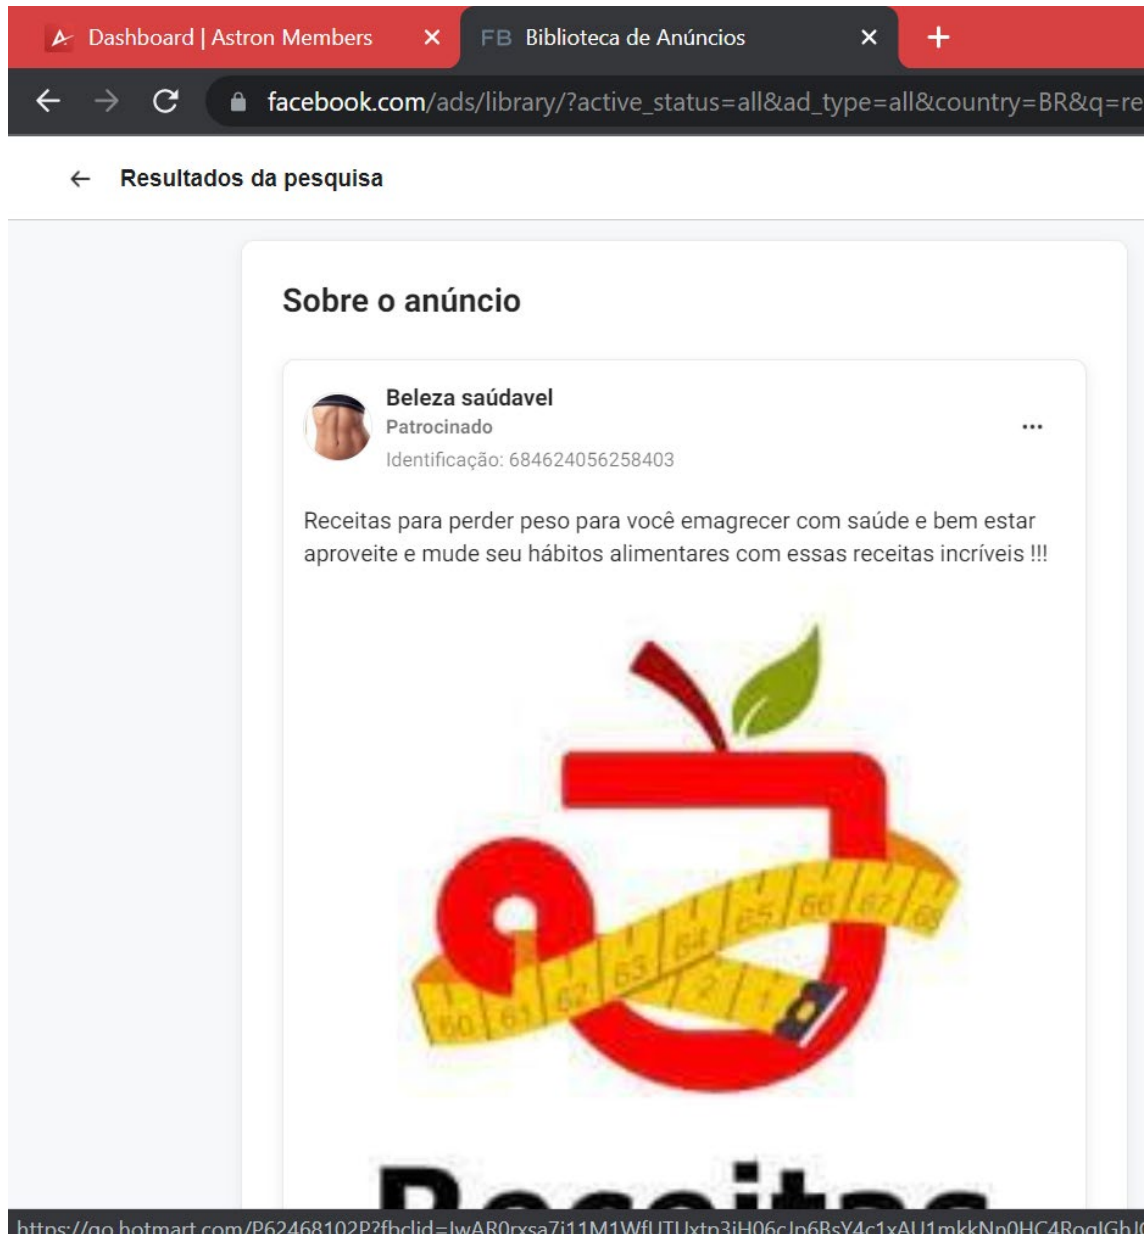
Dashboard | Astron Members
FB Biblioteca de Anúncios

facebook.com/ads/library/?active_status=all&ad_type=all&country=BR&q=re

← Resultados da pesquisa

Sobre o anúncio

Beleza saúdavel
Patrocinado
Identificação: 684624056258403

Receitas para perder peso para você emagrecer com saúde e bem estar aproveite e mude seu hábitos alimentares com essas receitas incríveis !!!

60 61 62 63 64 65 66 67 68
2 1

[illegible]

https://go.hotmart.com/P62468102P?fbclid=IwAR0rxsa7j11M1WfUTUxtp3iH06cIp6BsY4c1xAU1mkkNp0HC4RoqIGhI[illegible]